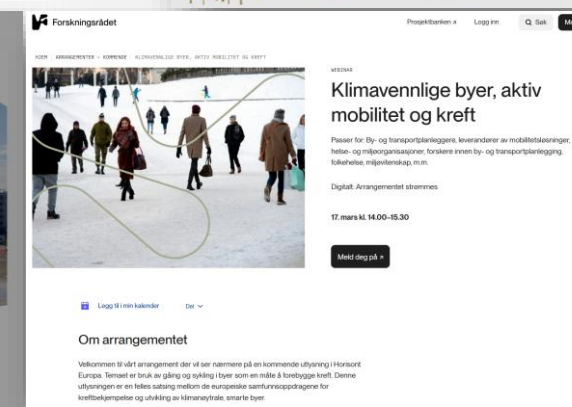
Forskningsrådet

Prosjektbanken ↗ Logg inn Søk Me

HJEM / ARRANGEMENTER / KOMMENDE / KLIMAVENNLIGE BYER, AKTIV MOBILITET OG KREFT

WEBINAR

Klimavennlige byer, aktiv mobilitet og kreft

Passer for: By- og transportplanleggere, leverandører av mobilitetsløsninger, helse- og miljøorganisasjoner, forskere innen by- og transportplanlegging, folkehelse, miljøvitenskap, m.m.

Digitalt: Arrangementet strømmes

17. mars kl. 14.00–15.30

Meld deg på ↗

Legg til i min kalender Del

Om arrangementet

Velkommen til vårt arrangement der vil ser nærmere på en kommende utlysning i Horisont Europa. Temaet er bruk av gåing og sykling i byer som en måte å forebygge kreft. Denne utlysningen er en felles satsing mellom de europeiske samfunnsoppdragene for kreftbekjempelse og utvikling av klimanøytrale, smarte byer.